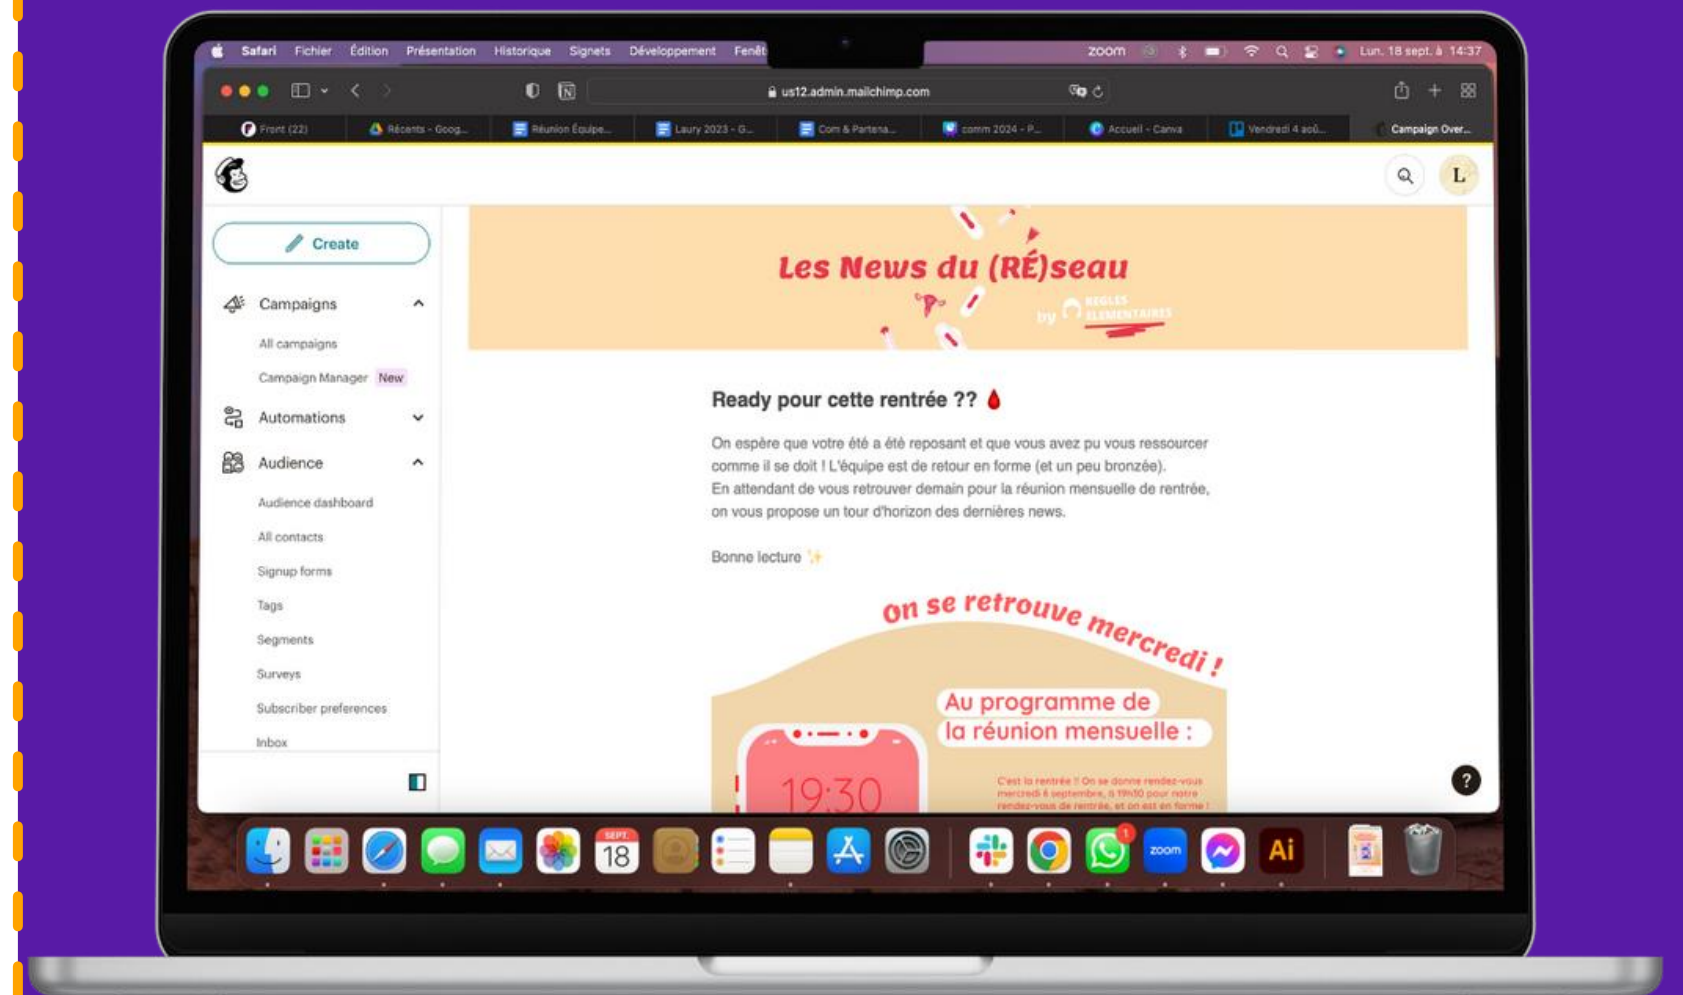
Safari Fichier Édition Présentation Historique Signets Développement Fenêt

zoom Lun. 18 sept. à 14:37

us12.admin.mailchimp.com

Front (22) Récents - Goog... Réunion Équipe... Laury 2023 - G... Com & Partena... comm 2024 - P... Accueil - Canva Vendredi 4 aoû... Campaign Over...

L

Create

Campaigns

All campaigns

Campaign Manager New

Automations

Audience

Audience dashboard

All contacts

Signup forms

Tags

Segments

Surveys

Subscriber preferences

Inbox

Les News du (RÉ)seau

by RÈGLES ÉLÉMENTAIRES

Ready pour cette rentrée ?? 🩸

On espère que votre été a été reposant et que vous avez pu vous ressourcer comme il se doit ! L'équipe est de retour en forme (et un peu bronzée).
En attendant de vous retrouver demain pour la réunion mensuelle de rentrée, on vous propose un tour d'horizon des dernières news.

Bonne lecture ✨

On se retrouve mercredi !

Au programme de la réunion mensuelle :

19:30

C'est la rentrée ! On se donne rendez-vous mercredi 6 septembre, à 19h30 pour notre rendez-vous de rentrée, et on est en forme !

?

SEPT. 18

1

zoom

Ai